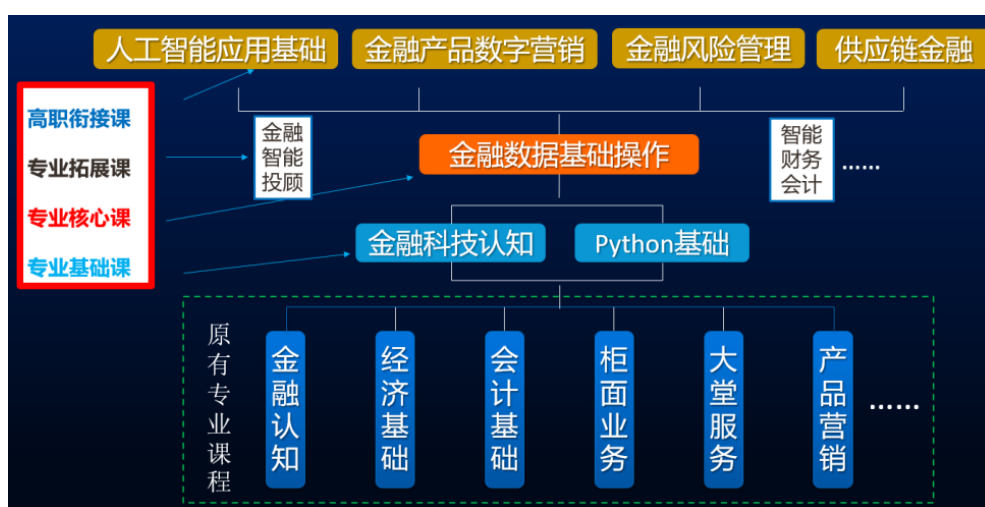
人工智能应用基础
金融产品数字营销
金融风险管理
供应链金融

高职衔接课
专业拓展课
专业核心课
专业基础课

金融智能投顾
金融数据基础操作
智能财务会计
……

金融科技认知
Python基础

原有专业课程

金融认知
经济基础
会计基础
柜面业务
大堂服务
产品营销
……